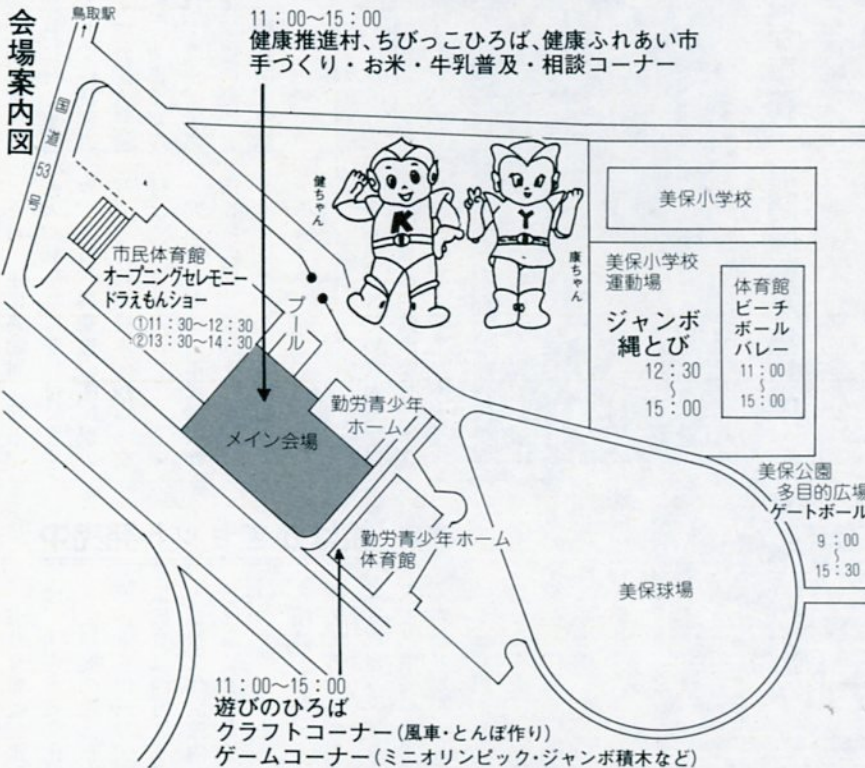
会場案内図

鳥取駅

国道53号

11：00～15：00
健康推進村、ちびっこひろば、健康ふれあい市
手づくり・お米・牛乳普及・相談コーナー

健ちゃん

康ちゃん

美保小学校

美保小学校運動場

ジャンボ縄とび
12：30
～
15：00

体育館
ビーチボールバレー
11：00
～
15：00

市民体育館
オープニングセレモニー
ドラえもんショー
①11：30～12：30
②13：30～14：30

プール

メイン会場

勤労青少年ホーム

勤労青少年ホーム体育館

美保公園
多目的広場
ゲートボール
9：00
～
15：30

美保球場

11：00～15：00
遊びのひろば
クラフトコーナー（風車・とんぼ作り）
ゲームコーナー（ミニオリンピック・ジャンボ積木など）